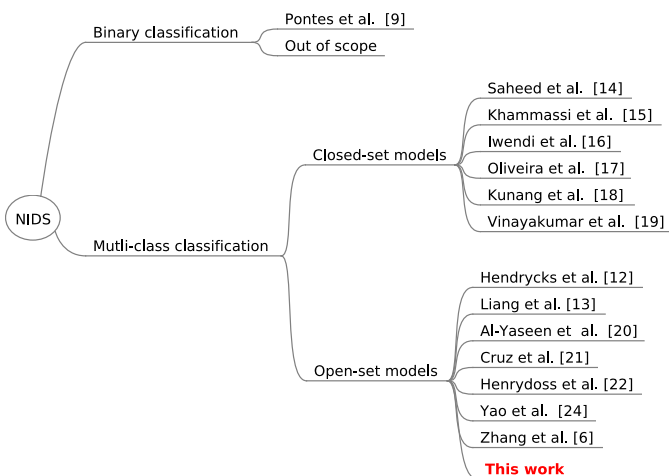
NIDS

Binary classification

Pontes et al. [9]

Out of scope

Mutli-class classification

Closed-set models

Saheed et al. [14]

Khammassi et al. [15]

Iwendi et al. [16]

Oliveira et al. [17]

Kunang et al. [18]

Vinayakumar et al. [19]

Open-set models

Hendrycks et al. [12]

Liang et al. [13]

Al-Yaseen et al. [20]

Cruz et al. [21]

Henrydoss et al. [22]

Yao et al. [24]

Zhang et al. [6]

This work